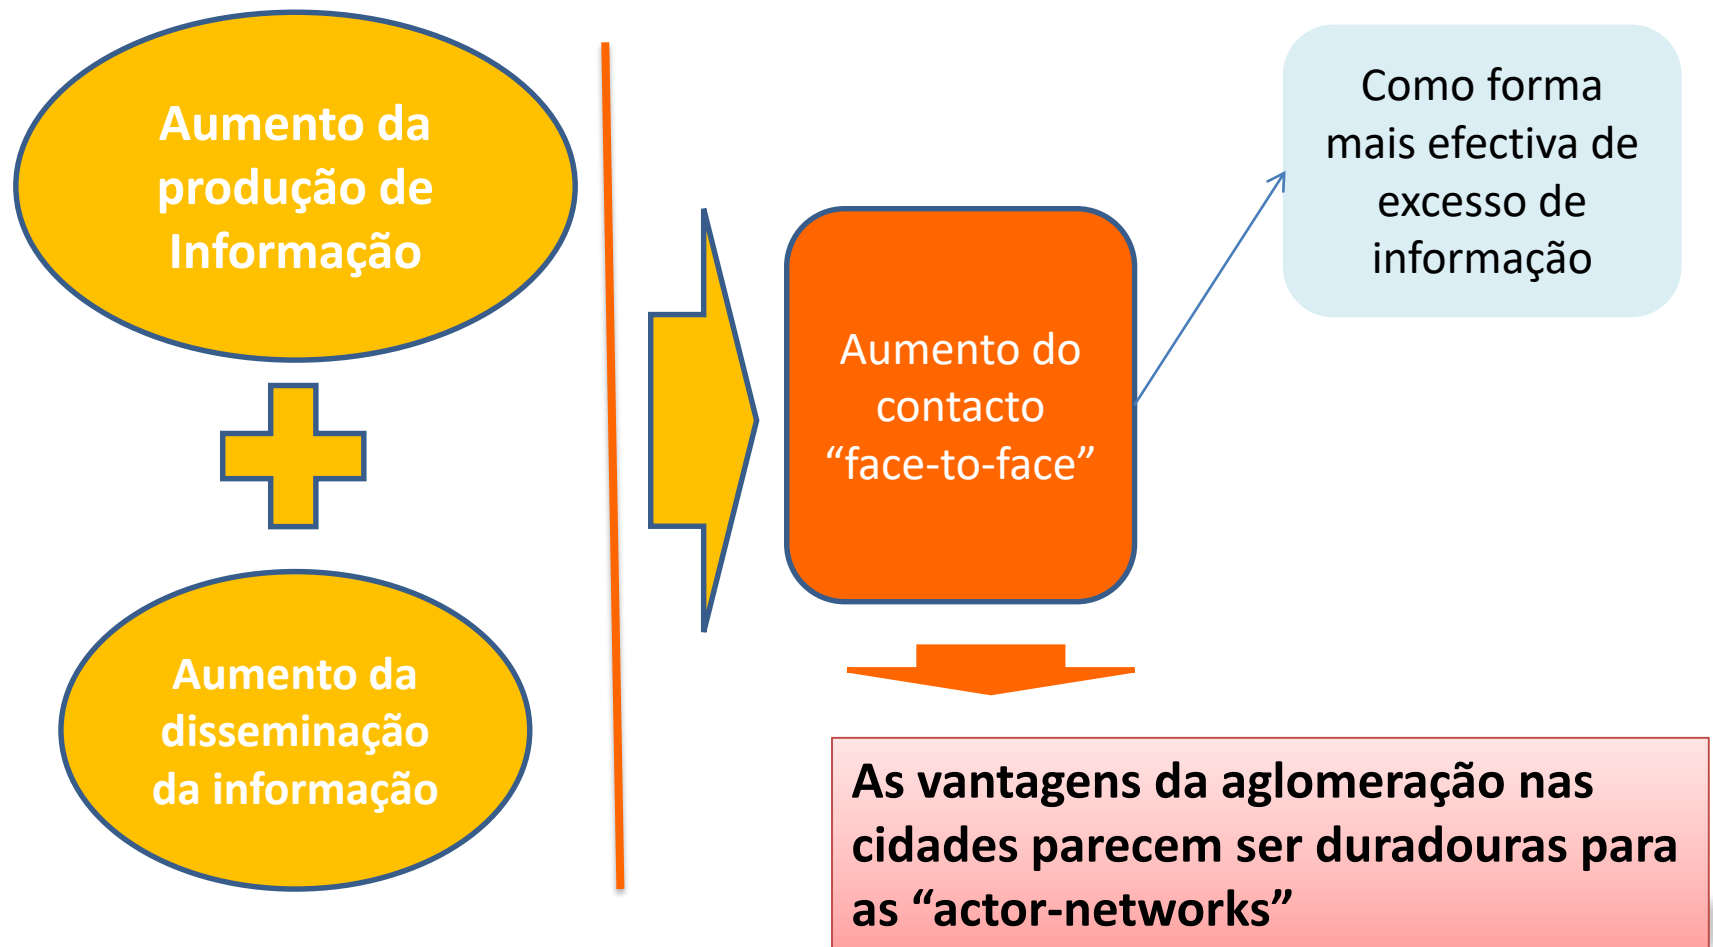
Aumento da produção de Informação

Aumento da disseminação da informação

Aumento do contacto “face-to-face”

Como forma mais efectiva de excesso de informação

As vantagens da aglomeração nas cidades parecem ser duradouras para as “actor-networks”